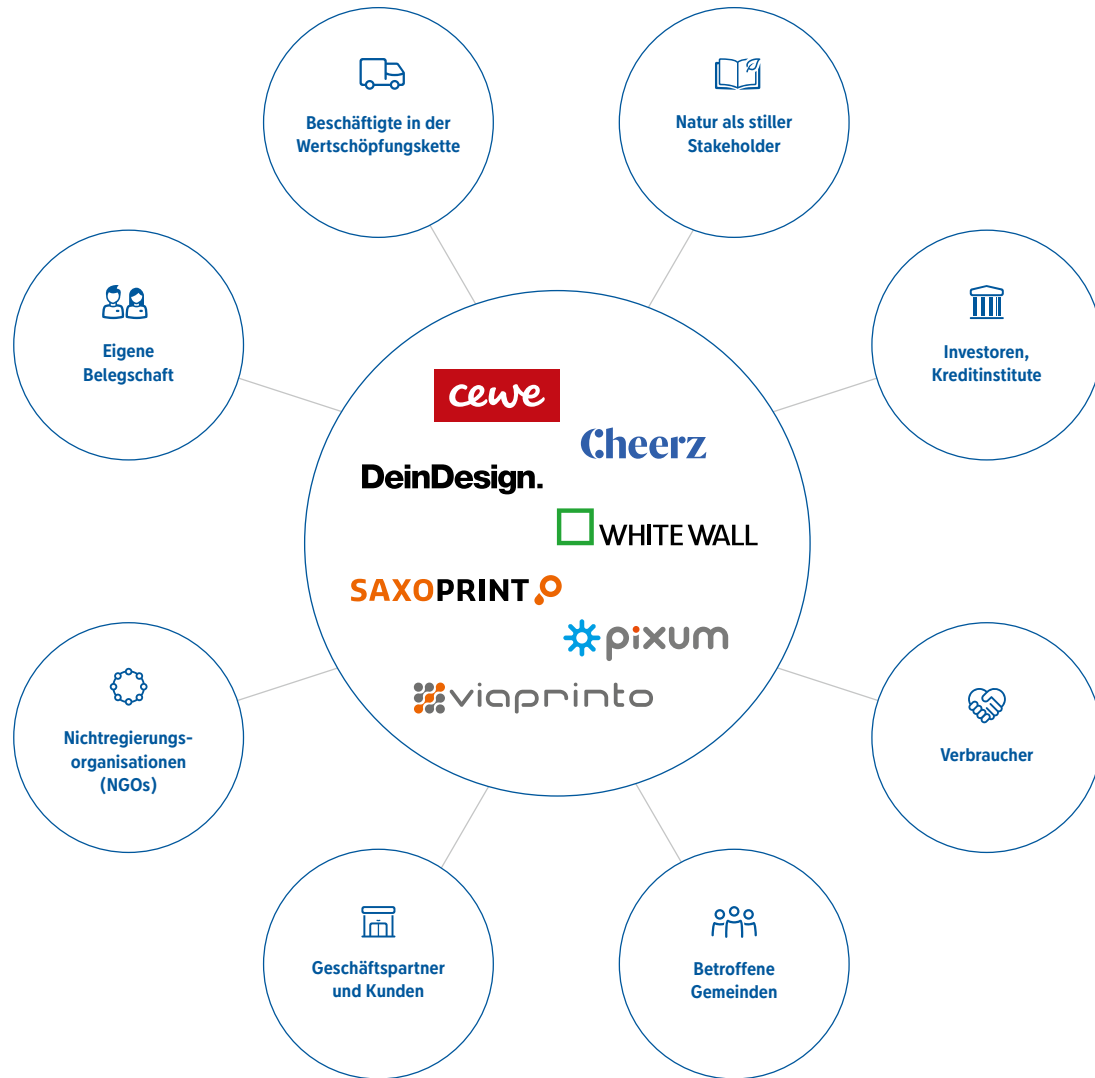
Beschäftigte in der Wertschöpfungskette

Natur als stiller Stakeholder

Eigene Belegschaft

Investoren, Kreditinstitute

cewe

Cheerz

DeinDesign.

WHITE WALL

SAXOPRINT

pixum

viaprinto

Nichtregierungs-organisationen (NGOs)

Verbraucher

Geschäftspartner und Kunden

Betroffene Gemeinden